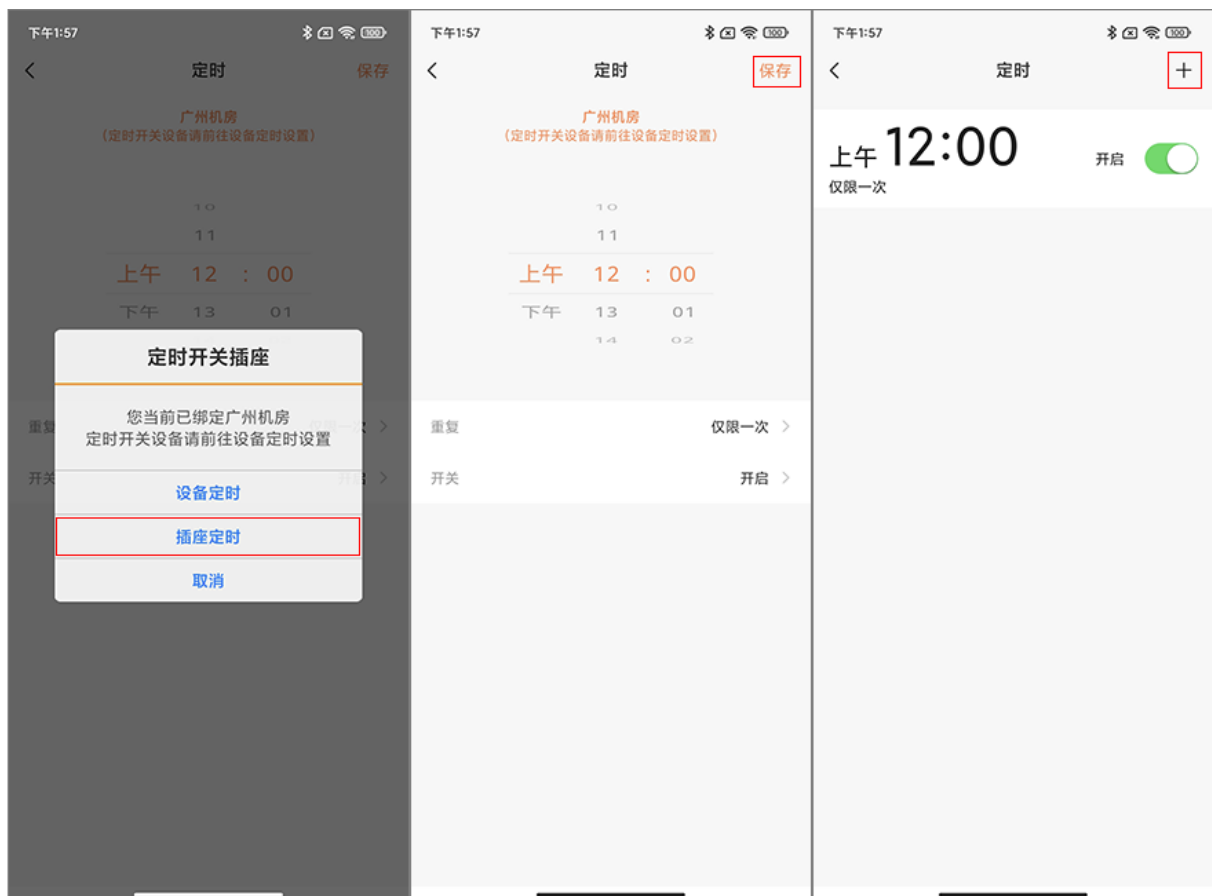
下午1:57
<
定时
保存
广州机房
（定时开关设备请前往设备定时设置）
10
11
上午 12 : 00
下午 13 01
重复
开关
定时开关插座
您当前已绑定广州机房
定时开关设备请前往设备定时设置
设备定时
插座定时
取消

下午1:57
<
定时
保存
广州机房
（定时开关设备请前往设备定时设置）
10
11
上午 12 : 00
下午 13 01
14 02
重复
仅限一次 >
开关
开启 >

下午1:57
<
定时
+
上午 12:00
仅限一次
开启